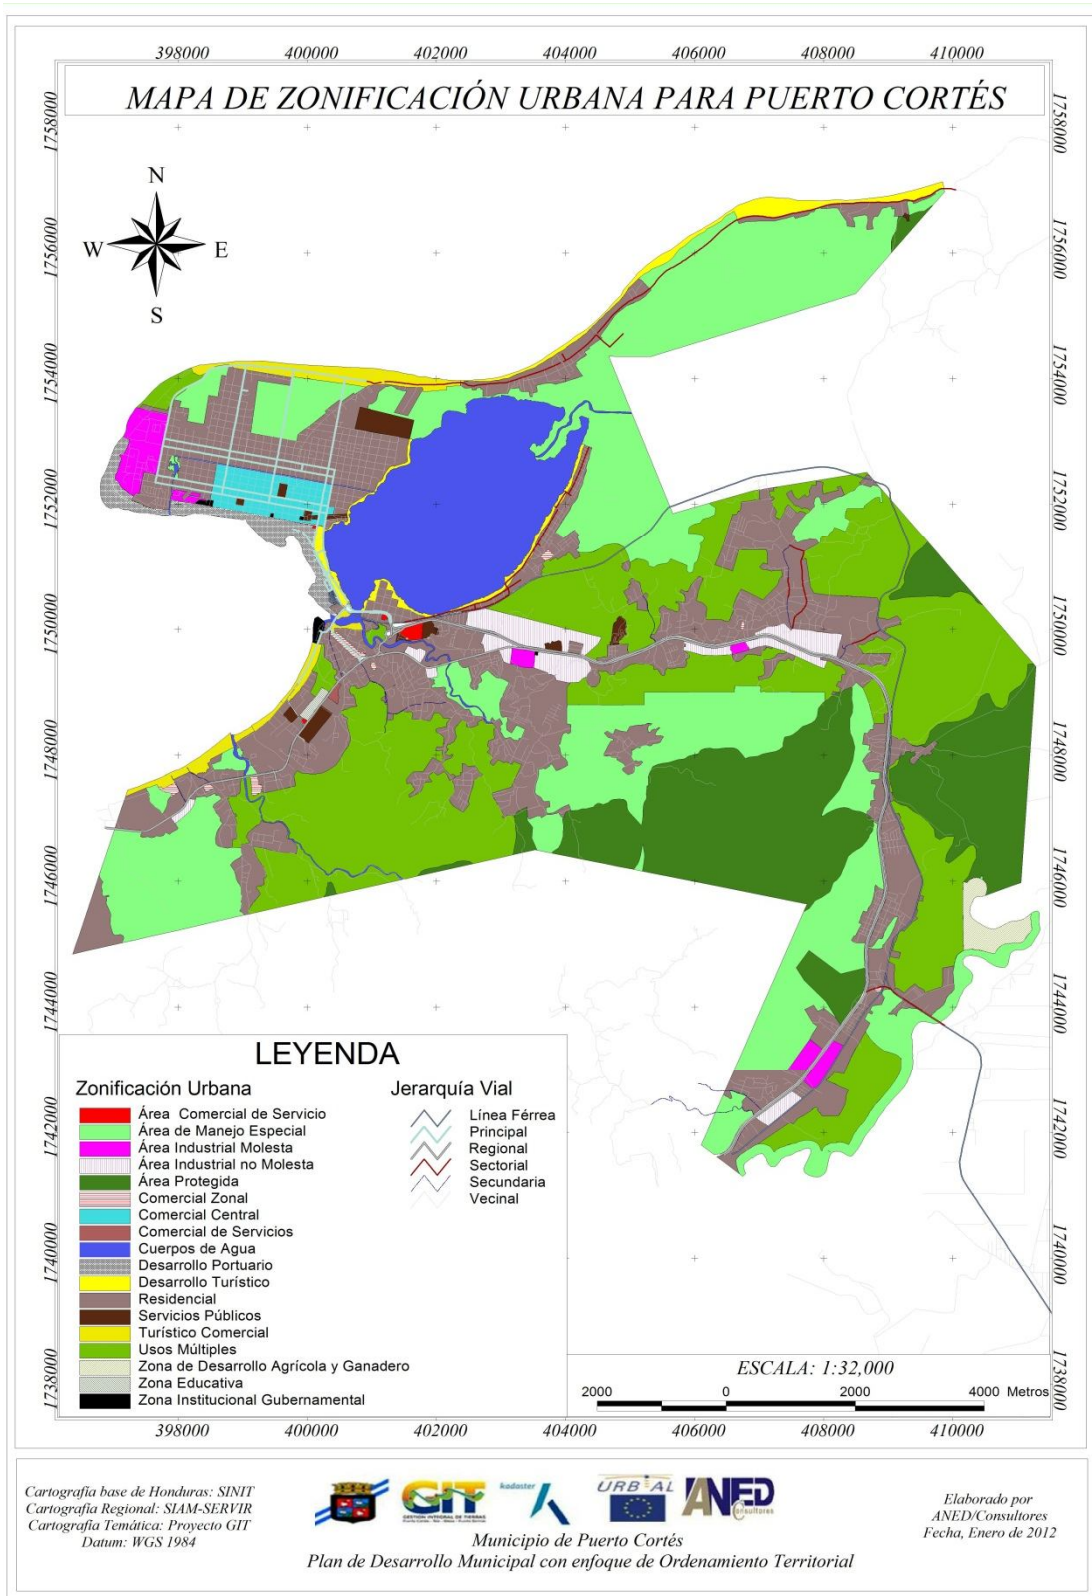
398000 400000 402000 404000 406000 408000 410000

MAPA DE ZONIFICACIÓN URBANA PARA PUERTO CORTÉS

1758000 1756000 1754000 1752000 1750000 1748000 1746000 1744000 1742000 1740000 1738000

N
W E
S

LEYENDA

Zonificación Urbana
Área Comercial de Servicio
Área de Manejo Especial
Área Industrial Molesta
Área Industrial no Molesta
Área Protegida
Comercial Zonal
Comercial Central
Comercial de Servicios
Cuerpos de Agua
Desarrollo Portuario
Desarrollo Turístico
Residencial
Servicios Públicos
Turístico Comercial
Usos Múltiples
Zona de Desarrollo Agrícola y Ganadero
Zona Educativa
Zona Institucional Gubernamental

Jerarquía Vial
Línea Férrea
Principal
Regional
Sectorial
Secundaria
Vecinal

ESCALA: 1:32,000
2000 0 2000 4000 Metros

398000 400000 402000 404000 406000 408000 410000

Cartografía base de Honduras: SINIT
Cartografía Regional: SIAM-SERVIR
Cartografía Temática: Proyecto GIT
Datum: WGS 1984

GIT
kadaster
URBAL
ANED consultores

Municipio de Puerto Cortés
Plan de Desarrollo Municipal con enfoque de Ordenamiento Territorial

Elaborado por
ANED/Consultores
Fecha, Enero de 2012